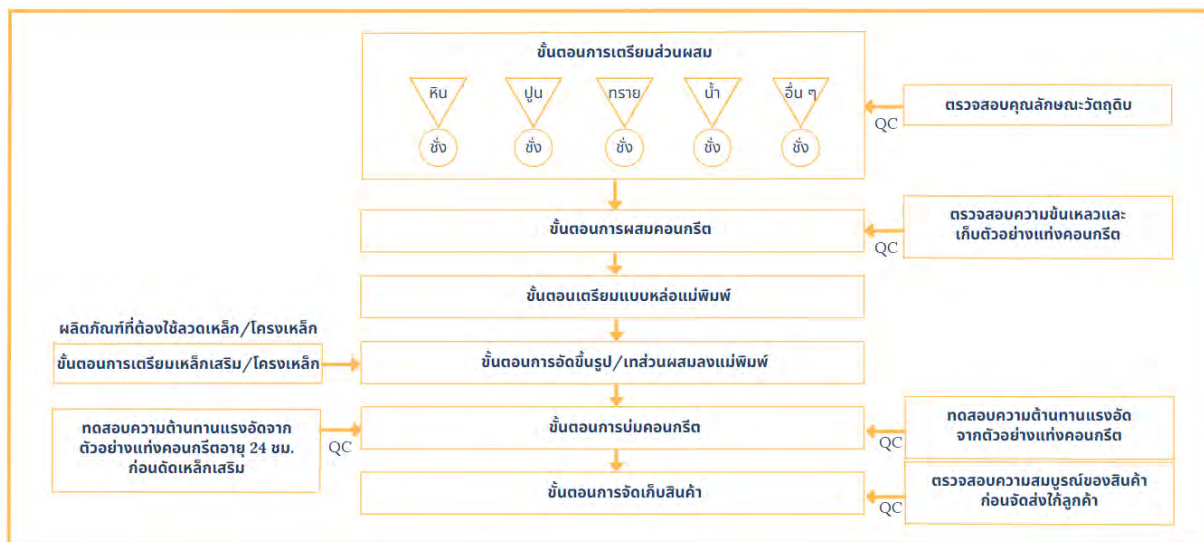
ขั้นตอนการเตรียมส่วนผสม

หิน
ปูน
ทราย
น้ำ
อื่น ๆ

ชั่ง
ชั่ง
ชั่ง
ชั่ง
ชั่ง

ตรวจสอบคุณลักษณะวัตถุดิบ
QC

ขั้นตอนการผสมคอนกรีต

ตรวจสอบความข้นเหลวและเก็บตัวอย่างแท่งคอนกรีต
QC

ขั้นตอนเตรียมแบบหล่อแม่พิมพ์

ผลิตภัณฑ์ที่ต้องใช้ลวดเหล็ก/โครงเหล็ก

ขั้นตอนการเตรียมเหล็กเสริม/โครงเหล็ก

ขั้นตอนการอัดขึ้นรูป/เทส่วนผสมลงแม่พิมพ์

ทดสอบความต้านทานแรงอัดจากตัวอย่างแท่งคอนกรีตอายุ 24 ชม. ก่อนตัดเหล็กเสริม
QC

ขั้นตอนการบ่มคอนกรีต

ทดสอบความต้านทานแรงอัดจากตัวอย่างแท่งคอนกรีต
QC

ขั้นตอนการจัดเก็บสินค้า

ตรวจสอบความสมบูรณ์ของสินค้าก่อนจัดส่งให้ลูกค้า
QC